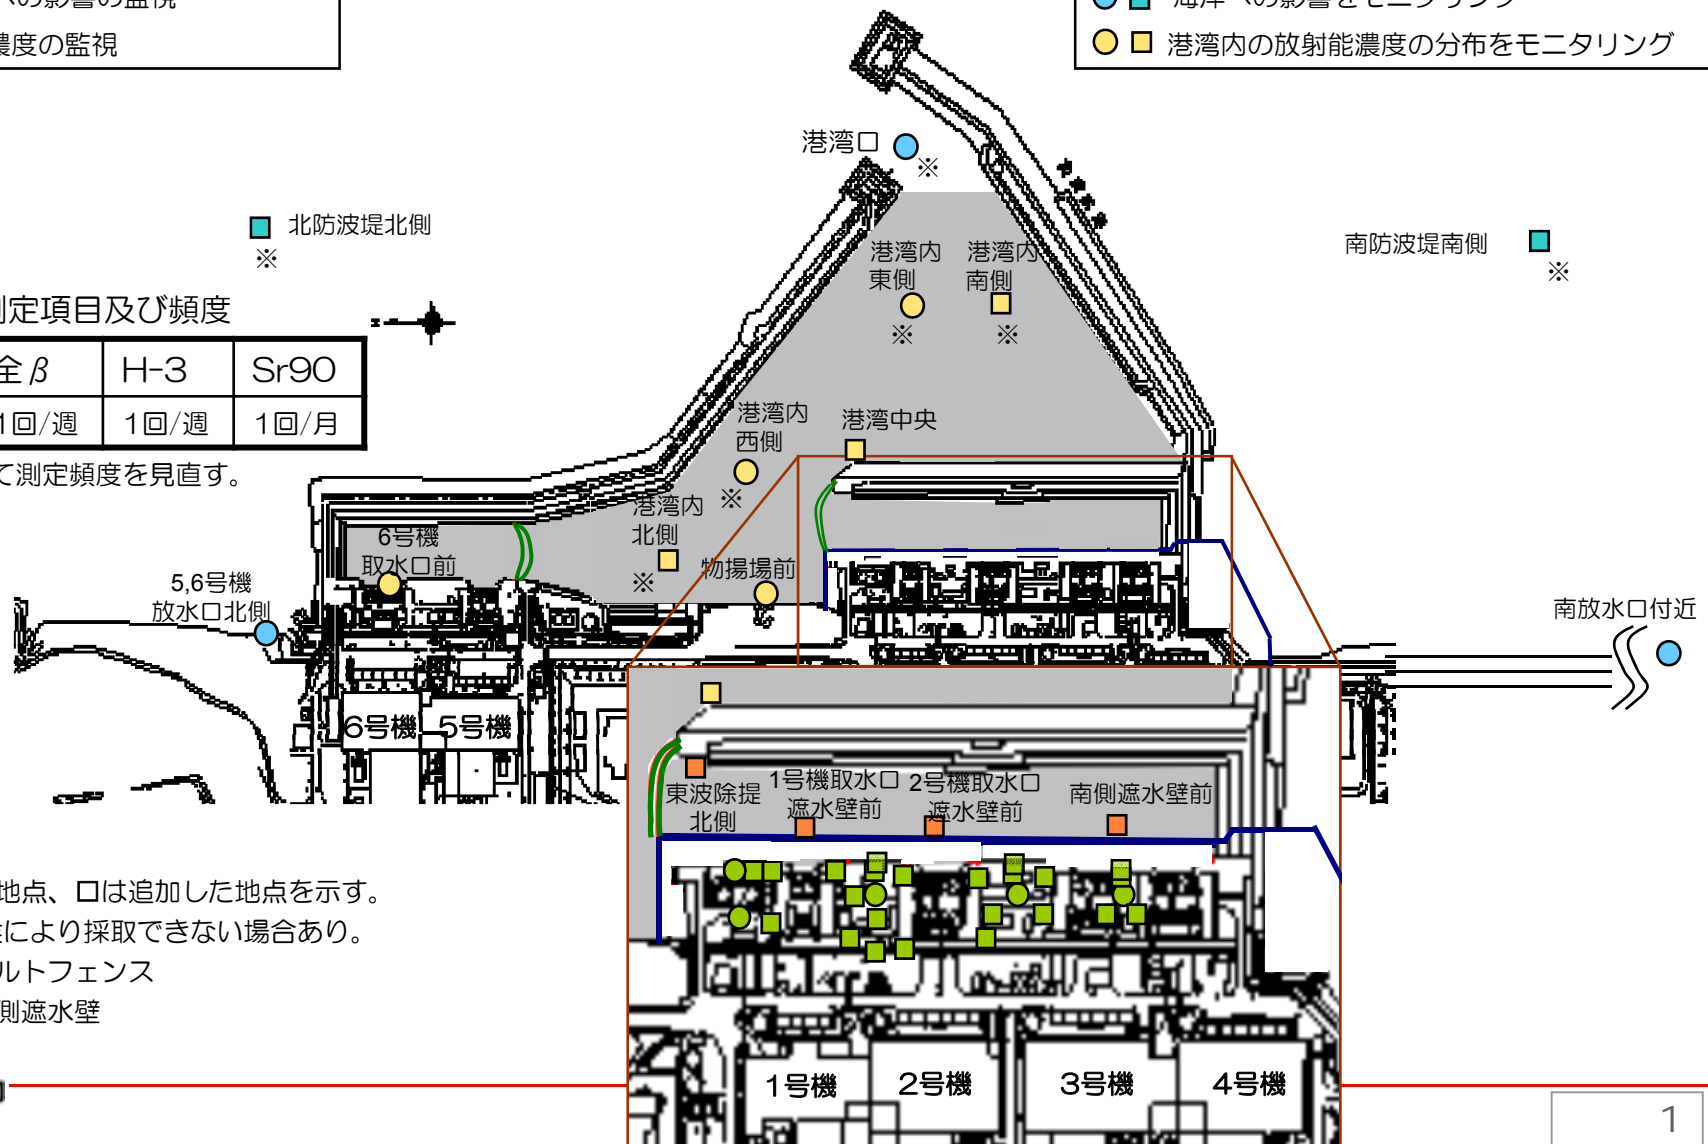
濃度の監視

港湾内の放射能濃度の分布をモニタリング

港湾口
※

北防波堤北側
※

南防波堤南側
※

港湾内東側
※

港湾内南側
※

測定項目及び頻度

| 全$\beta$ | H-3 | Sr90 |
|---|---|---|
| 1回/週 | 1回/週 | 1回/月 |

て測定頻度を見直す。

港湾内西側
※

港湾中央

港湾内北側
※

物揚場前

6号機取水口前

5,6号機放水口北側

南放水口付近

6号機 5号機

東波除堤北側

1号機取水口遮水壁前

2号機取水口遮水壁前

南側遮水壁前

地点、□は追加した地点を示す。
により採取できない場合あり。
ルトフェンス
側遮水壁

1号機 2号機 3号機 4号機

1